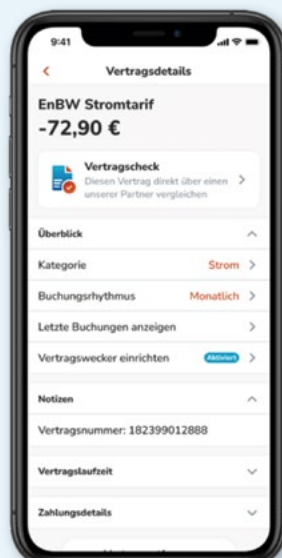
9:41

<

Vertragsdetails

EnBW Stromtarif

-72,90 €

Vertragscheck

Diesen Vertrag direkt über einen unserer Partner vergleichen

>

Überblick

^

Kategorie

Strom >

Buchungsrhythmus

Monatlich >

Letzte Buchungen anzeigen

>

Vertragswecker einrichten

Aktiviert >

Notizen

^

Vertragsnummer: 182399012888

Vertragslaufzeit

v

Zahlungsdetails

v